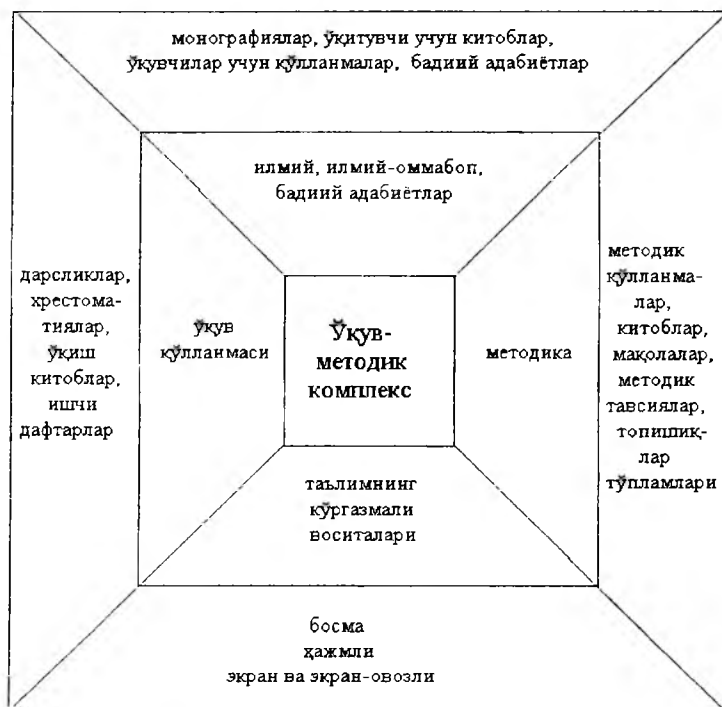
монографиялар, ўқитувчи учун китоблар, ўқувчилар учун қўлланмалар, бадиий адабиётлар

илмий, илмий-оммабоп, бадиий адабиётлар

дарсликлар, хрестоматиялар, ўқиш китоблар, ишчи дафтарлар

ўқув қўлланмаси

Ўқув-методик комплекс

методика

методик қўлланмалар, китоблар, мақолалар, методик тавсиялар, топшириқлар тўпламлари

таълимнинг кўргазмали воситалари

босма
ҳажмли
экран ва экран-овозли